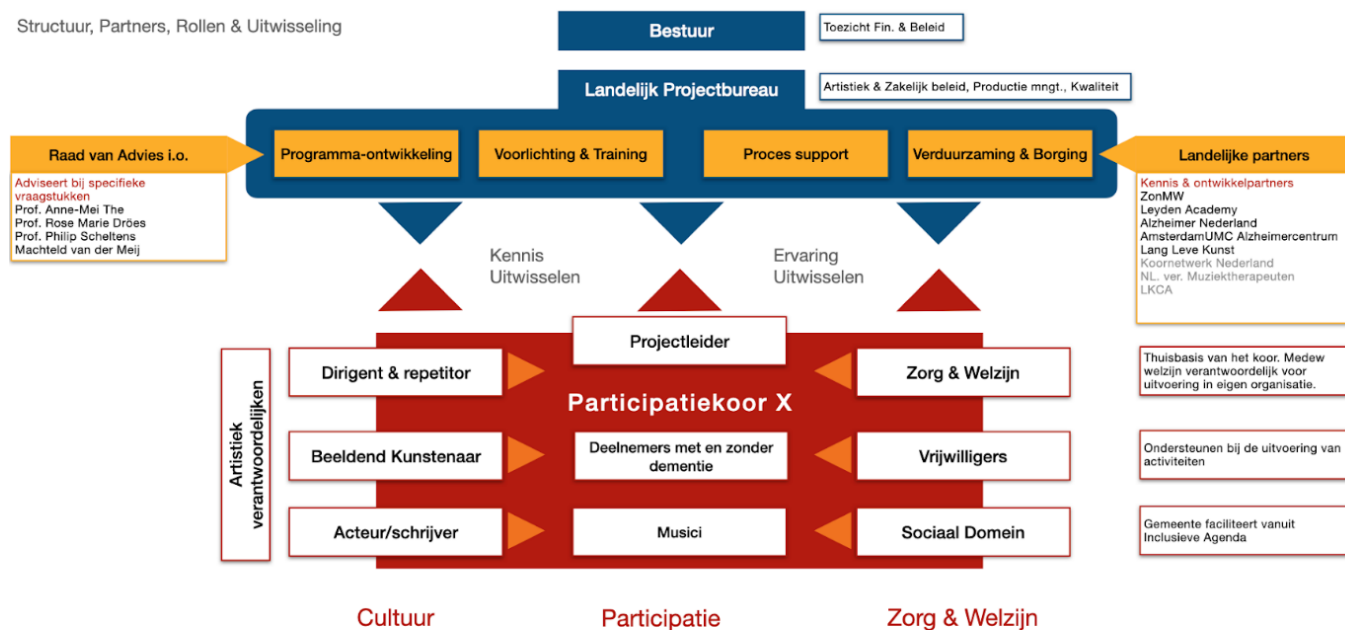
Structuur, Partners, Rollen & Uitwisseling

Bestuur

Toezicht Fin. & Beleid

Landelijk Projectbureau

Artistiek & Zakelijk beleid, Productie mngt., Kwaliteit

Raad van Advies i.o.

Programma-ontwikkeling

Voorlichting & Training

Proces support

Verduurzaming & Borging

Landelijke partners

Adviseert bij specifieke vraagstukken
Prof. Anne-Mei The
Prof. Rose Marie Dröes
Prof. Philip Scheltens
Machteld van der Meij

Kennis & ontwikkelpartners
ZonMW
Leyden Academy
Alzheimer Nederland
AmsterdamUMC Alzheimercentrum
Lang Leve Kunst
Koornetwerk Nederland
NL. ver. Muziektherapeuten
LKCA

Kennis Uitwisselen

Ervaring Uitwisselen

Artistiek verantwoordelijken

Projectleider

Dirigent & repetitor

Participatiekoor X

Zorg & Welzijn

Thuisbasis van het koor. Medew welzijn verantwoordelijk voor uitvoering in eigen organisatie.

Beeldend Kunstenaar

Deelnemers met en zonder dementie

Vrijwilligers

Ondersteunen bij de uitvoering van activiteiten

Acteur/schrijver

Musici

Sociaal Domein

Gemeente faciliteert vanuit Inclusieve Agenda

Cultuur

Participatie

Zorg & Welzijn